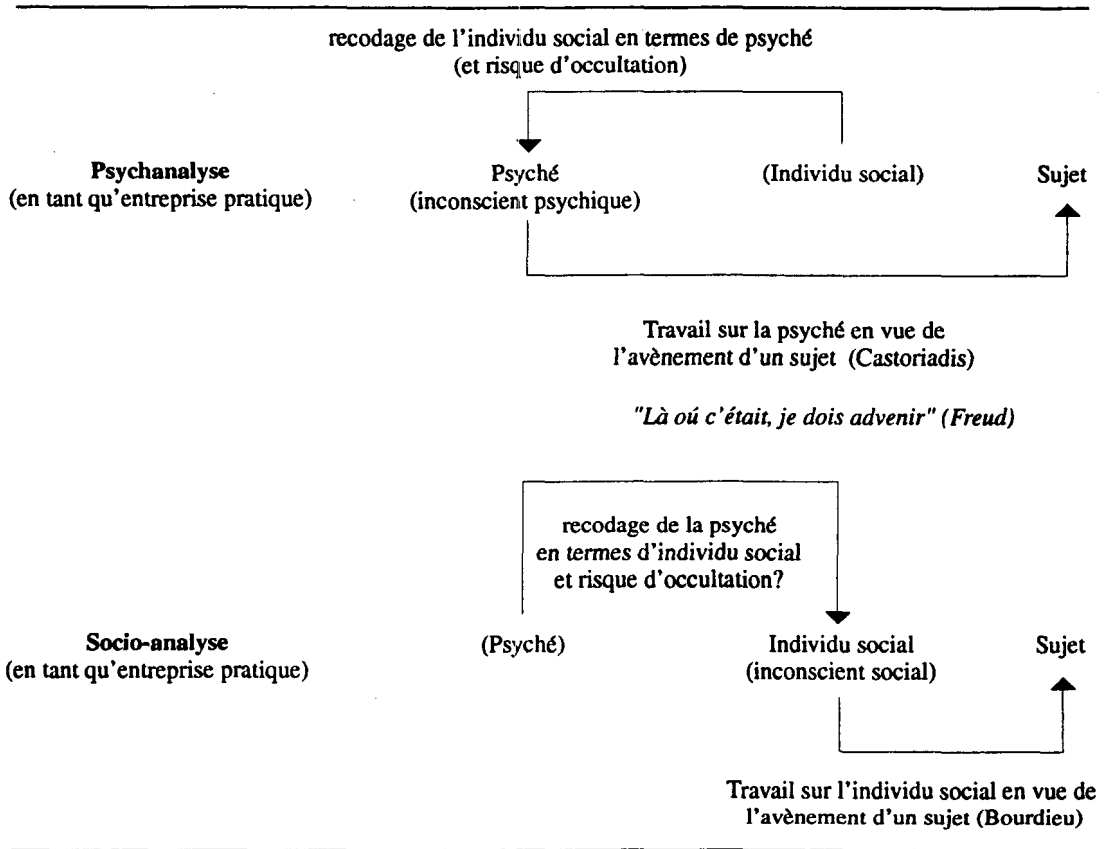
recodage de l'individu social en termes de psyché
(et risque d'occultation)

**Psychanalyse**
(en tant qu'entreprise pratique)

Psyché
(inconscient psychique)

(Individu social)

**Sujet**

Travail sur la psyché en vue de l'avènement d'un sujet (Castoriadis)

*"Là oú c'était, je dois advenir" (Freud)*

recodage de la psyché en termes d'individu social et risque d'occultation?

**Socio-analyse**
(en tant qu'entreprise pratique)

(Psyché)

Individu social
(inconscient social)

Sujet

Travail sur l'individu social en vue de l'avènement d'un sujet (Bourdieu)